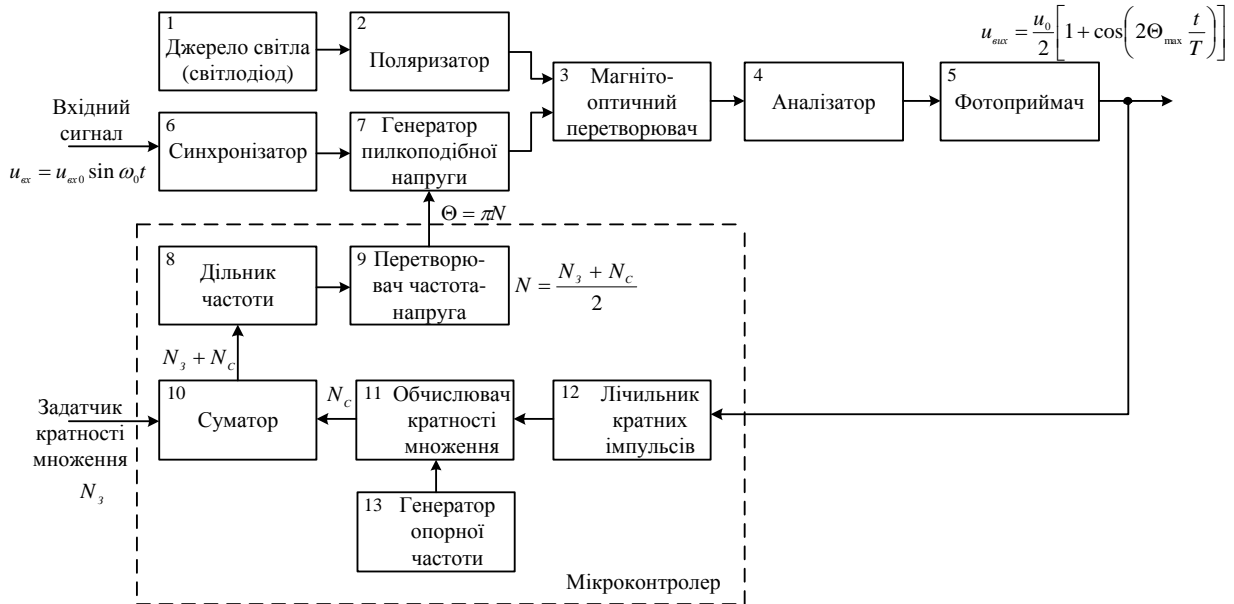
$u_{вих} = \frac{u_0}{2}\left[1+\cos\left(2\Theta_{max}\frac{t}{T}\right)\right]$

1 Джерело світла (світлодіод)

2 Поляризатор

3 Магніто-оптичний перетворювач

4 Аналізатор

5 Фотоприймач

Вхідний сигнал

$u_{вх} = u_{вх0}\sin\omega_0 t$

6 Синхронізатор

7 Генератор пилкоподібної напруги

$\Theta = \pi N$

8 Дільник частоти

9 Перетворювач частота-напруга

$N = \frac{N_з + N_C}{2}$

$N_з + N_C$

Задатчик кратності множення

$N_з$

10 Суматор

$N_C$

11 Обчислювач кратності множення

12 Лічильник кратних імпульсів

13 Генератор опорної частоти

Мікроконтролер